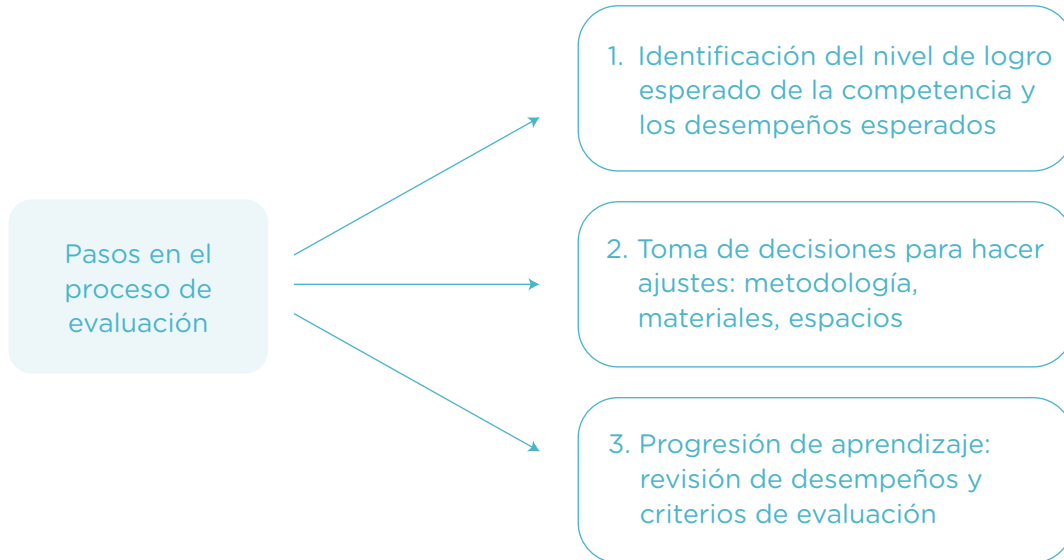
Pasos en el proceso de evaluación

1. Identificación del nivel de logro esperado de la competencia y los desempeños esperados

2. Toma de decisiones para hacer ajustes: metodología, materiales, espacios

3. Progresión de aprendizaje: revisión de desempeños y criterios de evaluación